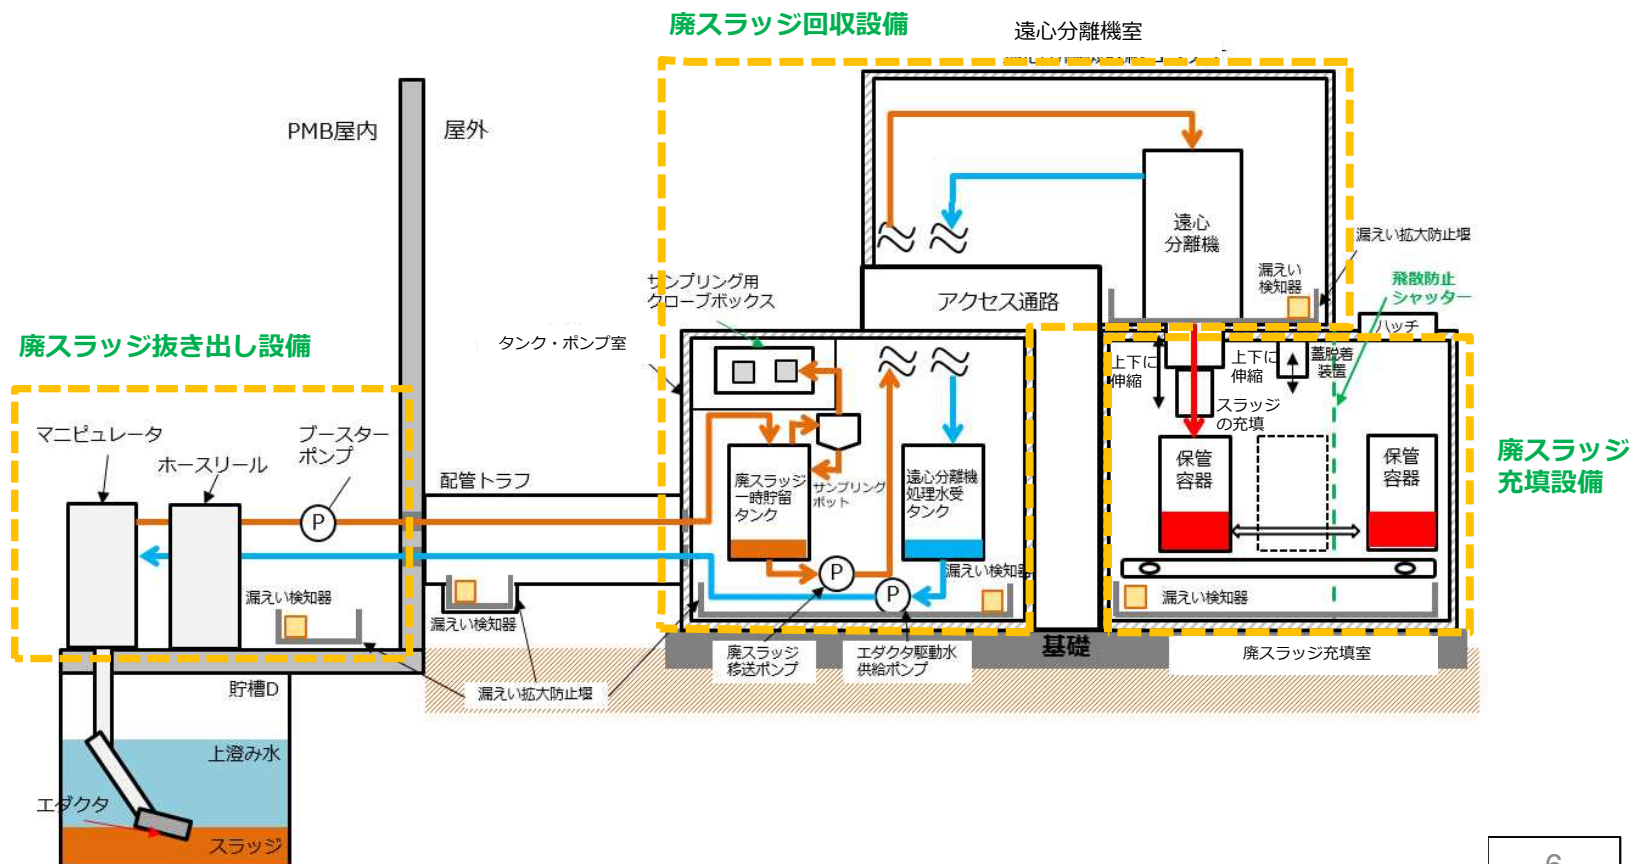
廃スラッジ回収設備

遠心分離機室

PMB屋内

屋外

遠心分離機

漏えい拡大防止堰

漏えい検知器

飛散防止シャッター

サンプリング用グローブボックス

アクセス通路

ハッチ

廃スラッジ抜き出し設備

タンク・ポンプ室

上下に伸縮

上下に伸縮

蓋脱着装置

スラッジの充填

廃スラッジ充填設備

マニピュレータ

ブースターポンプ

ホースリール

配管トラフ

廃スラッジ一時貯留タンク

サンプリングポット

遠心分離機処理水受タンク

保管容器

保管容器

P

P

P

漏えい検知器

漏えい検知器

漏えい検知器

漏えい検知器

漏えい検知器

基礎

廃スラッジ移送ポンプ

エダクタ駆動水供給ポンプ

廃スラッジ充填室

貯槽D

漏えい拡大防止堰

上澄み水

エダクタ

スラッジ

6